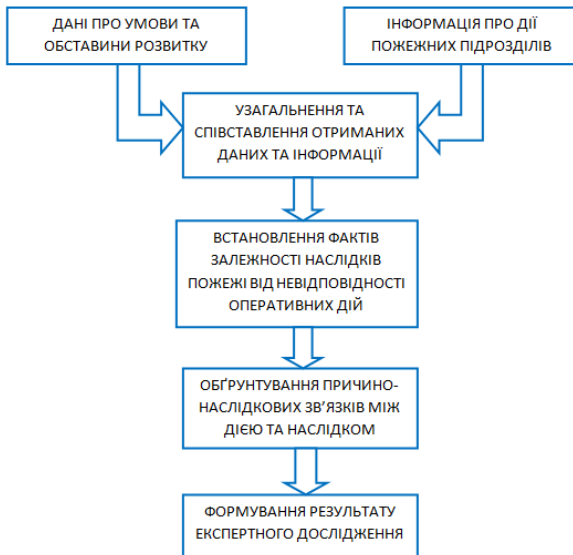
ДАНІ ПРО УМОВИ ТА ОБСТАВИНИ РОЗВИТКУ

ІНФОРМАЦІЯ ПРО ДІЇ ПОЖЕЖНИХ ПІДРОЗДІЛІВ

УЗАГАЛЬНЕННЯ ТА СПІВСТАВЛЕННЯ ОТРИМАНИХ ДАНИХ ТА ІНФОРМАЦІЇ

ВСТАНОВЛЕННЯ ФАКТІВ ЗАЛЕЖНОСТІ НАСЛІДКІВ ПОЖЕЖІ ВІД НЕВІДПОВІДНОСТІ ОПЕРАТИВНИХ ДІЙ

ОБҐРУНТУВАННЯ ПРИЧИННО-НАСЛІДКОВИХ ЗВ'ЯЗКІВ МІЖ ДІЄЮ ТА НАСЛІДКОМ

ФОРМУВАННЯ РЕЗУЛЬТАТУ ЕКСПЕРТНОГО ДОСЛІДЖЕННЯ